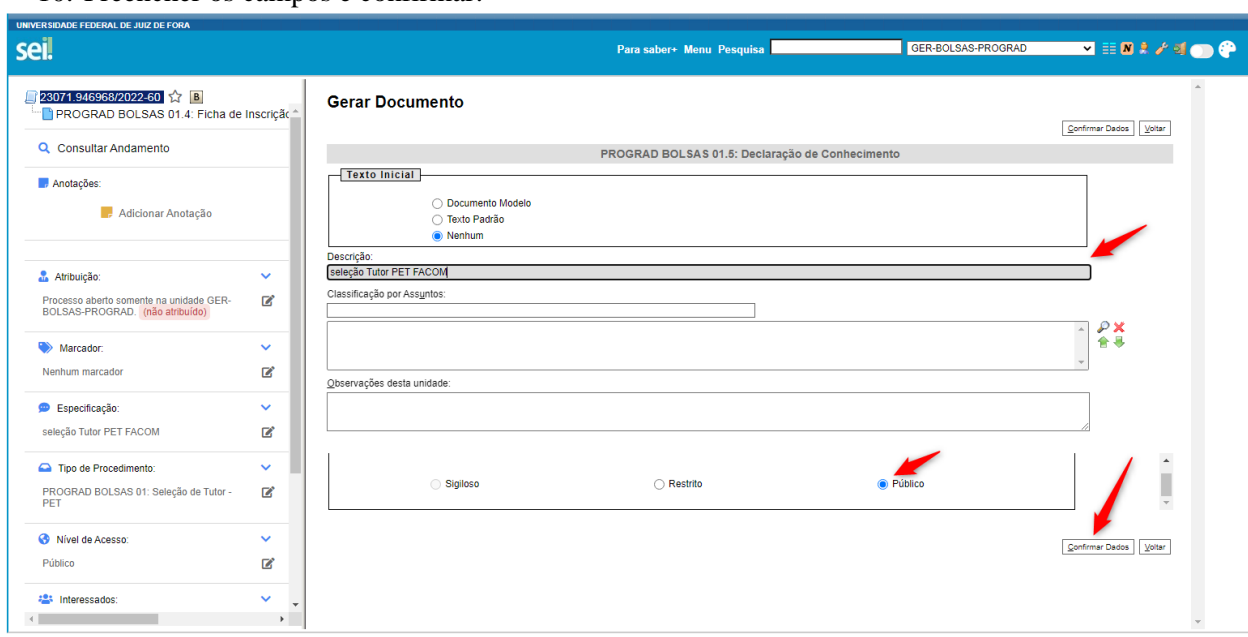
UNIVERSIDADE FEDERAL DE JUIZ DE FORA

sei!

Para saber+ Menu Pesquisa GER-BOLSAS-PROGRAD

23071.946968/2022-60 B
PROGRAD BOLSAS 01.4: Ficha de Inscriçã

Consultar Andamento

Anotações:

Adicionar Anotação

Atribuição:
Processo aberto somente na unidade GER-BOLSAS-PROGRAD. (não atribuído)

Marcador:
Nenhum marcador

Especificação:
seleção Tutor PET FACOM

Tipo de Procedimento:
PROGRAD BOLSAS 01: Seleção de Tutor - PET

Nível de Acesso:
Público

Interessados:

Gerar Documento

Confirmar Dados Voltar

PROGRAD BOLSAS 01.5: Declaração de Conhecimento

Texto Inicial
Documento Modelo
Texto Padrão
Nenhum

Descrição:
seleção Tutor PET FACOM

Classificação por Assuntos:

Observações desta unidade:

Sigiloso Restrito Público

Confirmar Dados Voltar